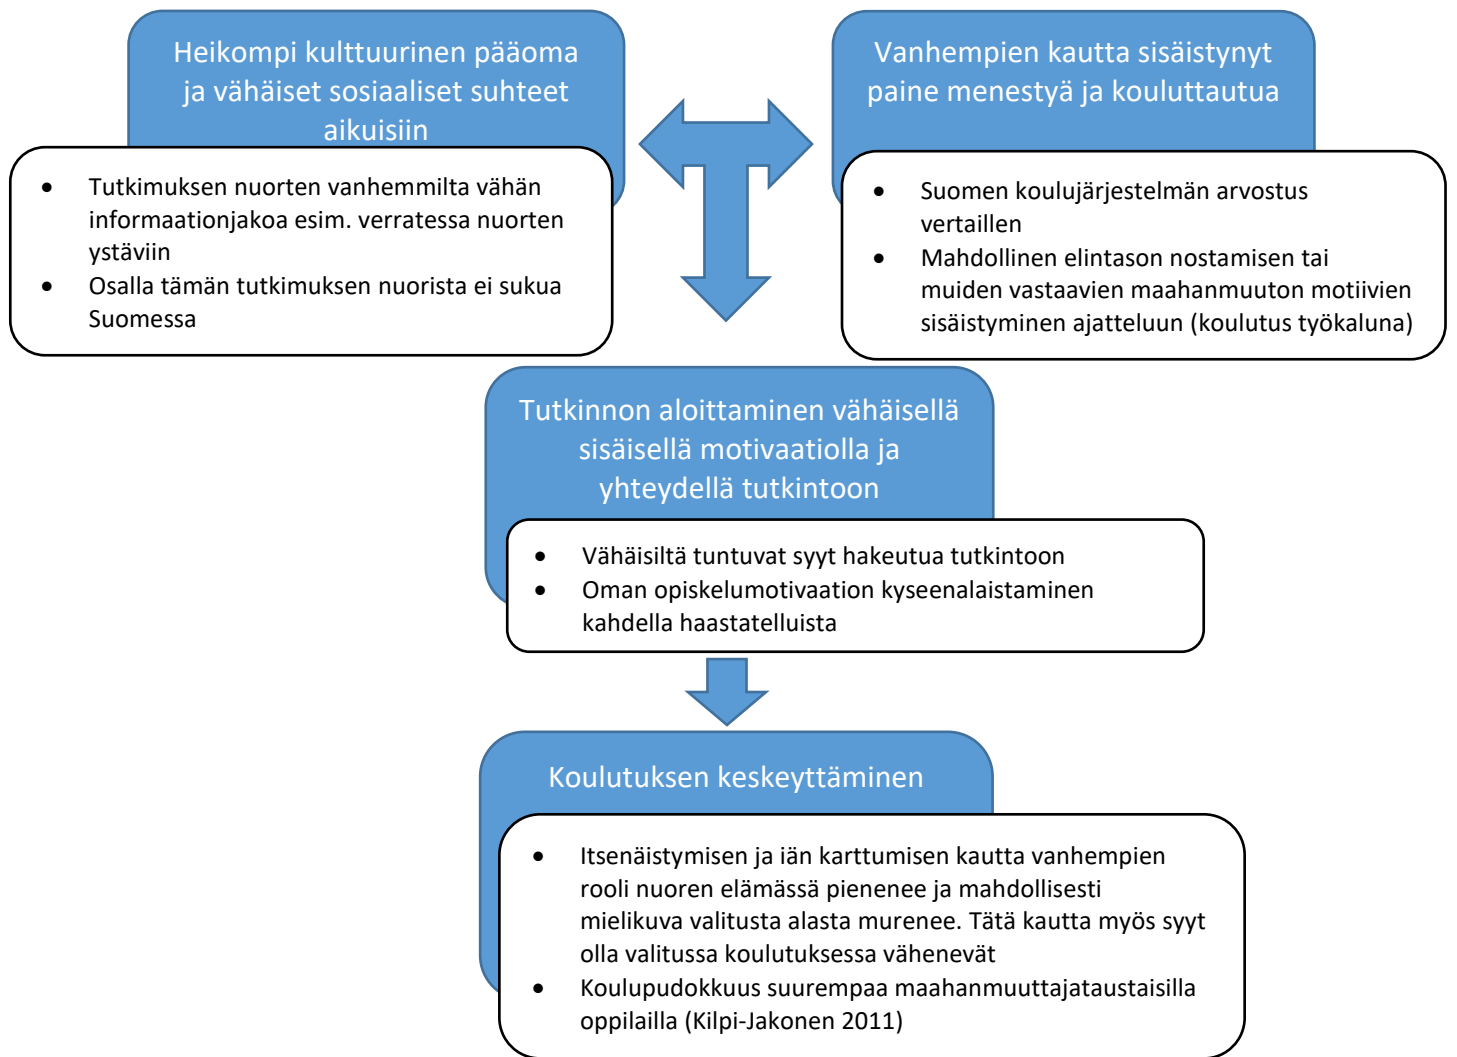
Heikompi kulttuurinen pääoma ja vähäiset sosiaaliset suhteet aikuisiin

- Tutkimuksen nuorten vanhemmilta vähän informaationjakoa esim. verratessa nuorten ystäviin
- Osalla tämän tutkimuksen nuorista ei sukua Suomessa

Vanhempien kautta sisäistynyt paine menestyä ja kouluttautua

- Suomen koulujärjestelmän arvostus vertaillen
- Mahdollinen elintason nostamisen tai muiden vastaavien maahanmuuton motiivien sisäistyminen ajatteluun (koulutus työkaluna)

Tutkinnon aloittaminen vähäisellä sisäisellä motivaatiolla ja yhteydellä tutkintoon

- Vähäisiltä tuntuvat syyt hakeutua tutkintoon
- Oman opiskelumotivaation kyseenalaistaminen kahdella haastatelluista

Koulutuksen keskeyttäminen

- Itsenäistymisen ja iän karttumisen kautta vanhempien rooli nuoren elämässä pienenee ja mahdollisesti mielikuva valitusta alasta murenee. Tätä kautta myös syyt olla valitussa koulutuksessa vähenevät
- Koulupudokkuus suurempaa maahanmuuttajataustaisilla oppilailla (Kilpi-Jakonen 2011)